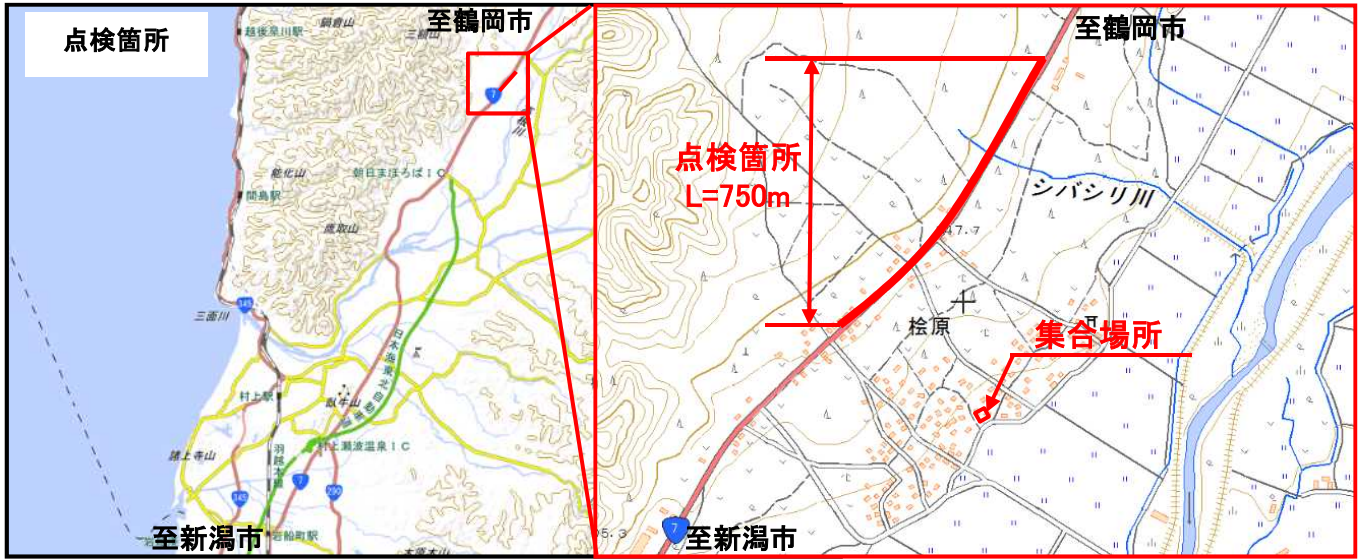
点検箇所

至鶴岡市

越後早川駅

鍋倉山

三面

7

朝日まほろばIC

間島駅

三面川

345

日本海東北自動車道

村上駅

臥牛山

村上瀬波温泉IC

諸上寺山

羽越本線

7

290

345

至新潟市

岩船町駅

至鶴岡市

点検箇所
L=750m

シバシリ川

47.7

桧原

集合場所

7

至新潟市